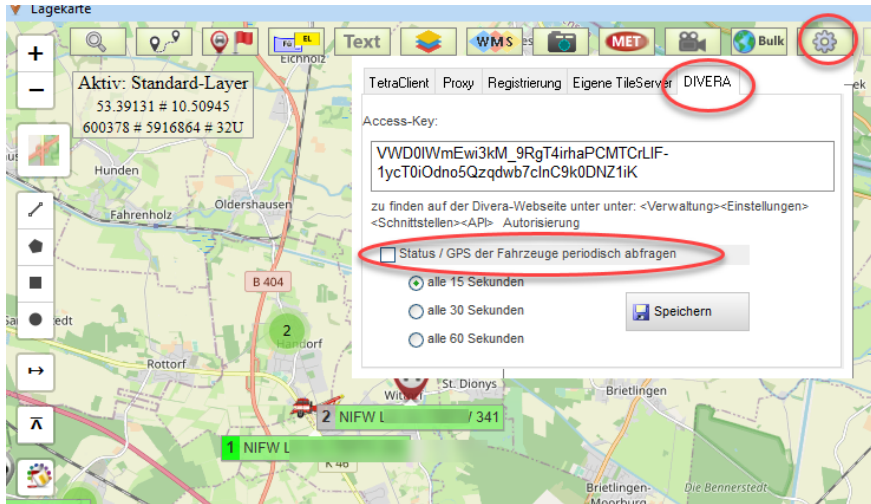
Lagekarte

Text WMS MET Bulk

+
−

Aktiv: Standard-Layer
53.39131 # 10.50945
600378 # 5916864 # 32U

Eichholz
Hunden
Fahrenholz
Oldershausen
B 404
2
Handorf
Rottorf
St. Dionys
Brietlingen
Witt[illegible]
2 NIFW L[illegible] / 341
1 NIFW L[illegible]
K 46
Brietlingen-Moorburg
Die Bennerstedt

TetraClient | Proxy | Registrierung | Eigene TileServer | DIVERA

Access-Key:

VWD0lWmEwi3kM_9RgT4irhaPCMTCrLIF-1ycT0iOdno5Qzqdwb7clnC9k0DNZ1iK

zu finden auf der Divera-Webseite unter unter: <Verwaltung><Einstellungen><Schnittstellen><API> Autorisierung

Status / GPS der Fahrzeuge periodisch abfragen

alle 15 Sekunden
alle 30 Sekunden
alle 60 Sekunden

Speichern